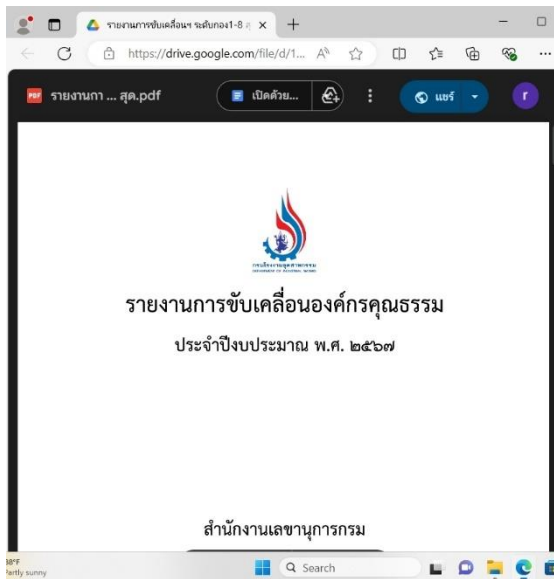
รายงานการขับเคลื่อนฯ ระดับกอง1-8 ส ×

https://drive.google.com/file/d/1...

PDF รายงานกา ... สุด.pdf

เปิดด้วย...

แชร์

r

กรมโรงงานอุตสาหกรรม
DEPARTMENT OF INDUSTRIAL WORKS

รายงานการขับเคลื่อนองค์กรคุณธรรม

ประจำปีงบประมาณ พ.ศ. ๒๕๖๗

สำนักงานเลขานุการกรม

38°F
Partly sunny

Search